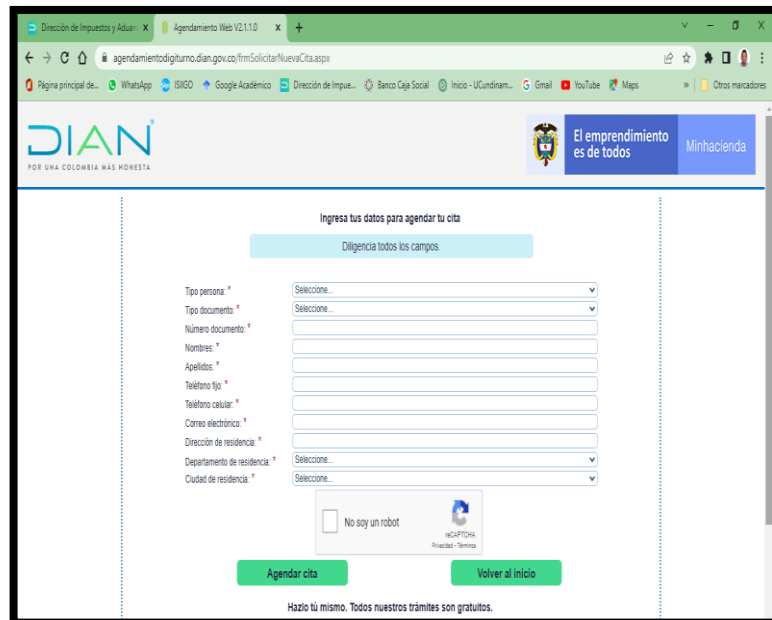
Dirección de Impuestos y Aduan ×
Agendamiento Web V2.1.1.0 ×
+

agendamientodigiturno.dian.gov.co/frmSolicitarNuevaCita.aspx

Página principal de... WhatsApp SIIGO Google Académico Dirección de Impue... Banco Caja Social Inicio - UCundinam... Gmail YouTube Maps » Otros marcadores

DIAN
POR UNA COLOMBIA MÁS HONESTA

El emprendimiento es de todos
Minhacienda

Ingresa tus datos para agendar tu cita

Diligencia todos los campos.

Tipo persona: * Seleccione...
Tipo documento: * Seleccione...
Número documento: *
Nombres: *
Apellidos: *
Teléfono fijo: *
Teléfono celular: *
Correo electrónico: *
Dirección de residencia: *
Departamento de residencia: * Seleccione...
Ciudad de residencia: * Seleccione...

No soy un robot
reCAPTCHA
Privacidad - Términos

Agendar cita
Volver al inicio

Hazlo tú mismo. Todos nuestros trámites son gratuitos.